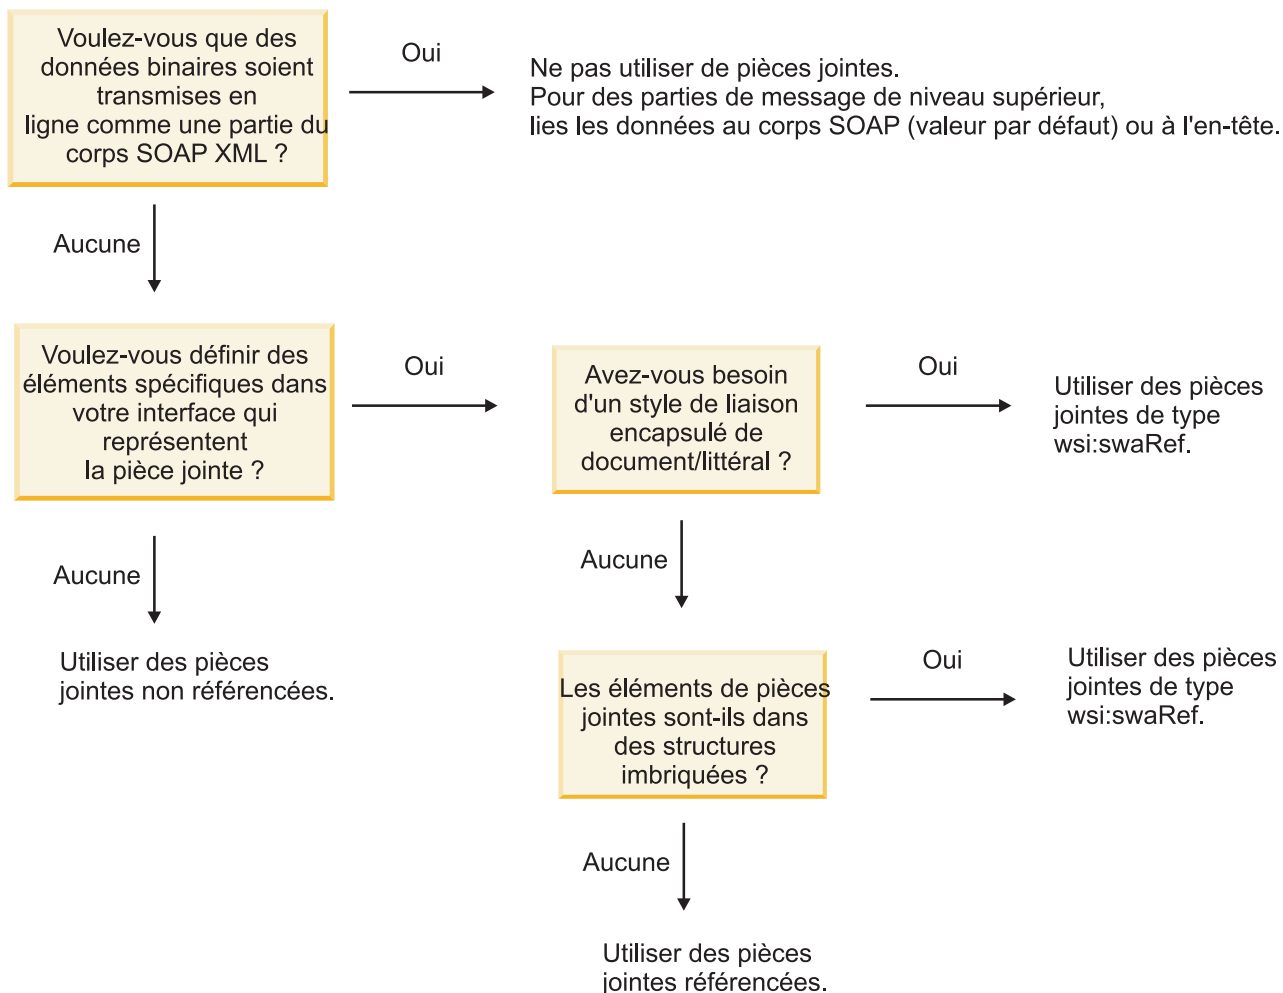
Voulez-vous que des données binaires soient transmises en ligne comme une partie du corps SOAP XML ?

Oui

Ne pas utiliser de pièces jointes.
Pour des parties de message de niveau supérieur, lies les données au corps SOAP (valeur par défaut) ou à l'en-tête.

Aucune

Voulez-vous définir des éléments spécifiques dans votre interface qui représentent la pièce jointe ?

Oui

Avez-vous besoin d'un style de liaison encapsulé de document/littéral ?

Oui

Utiliser des pièces jointes de type wsi:swaRef.

Aucune

Utiliser des pièces jointes non référencées.

Aucune

Les éléments de pièces jointes sont-ils dans des structures imbriquées ?

Oui

Utiliser des pièces jointes de type wsi:swaRef.

Aucune

Utiliser des pièces jointes référencées.